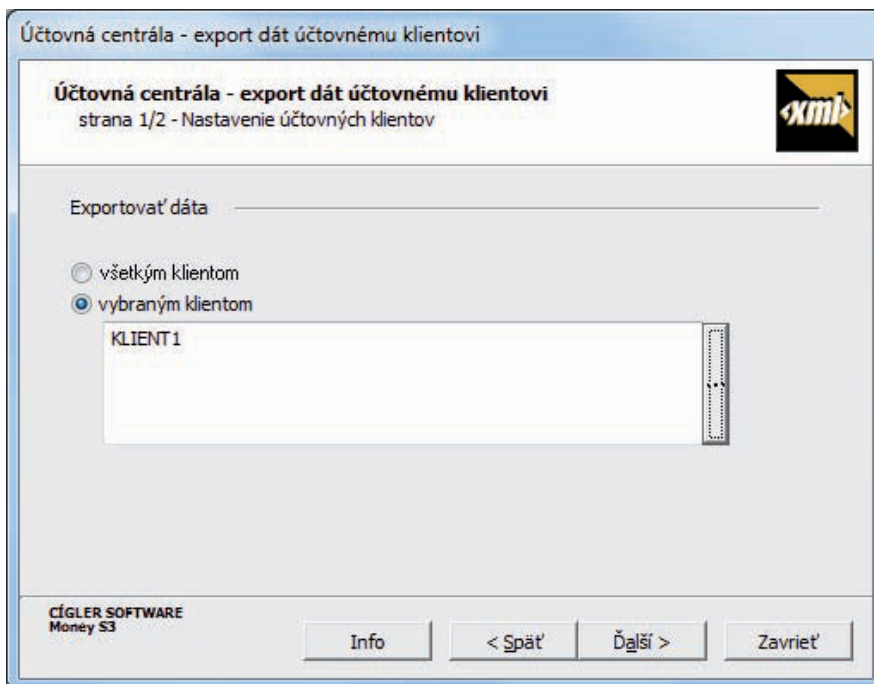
Účtovná centrála - export dát účtovnému klientovi

Účtovná centrála - export dát účtovnému klientovi
strana 1/2 - Nastavenie účtovných klientov

<xml>

Exportovať dáta

všetkým klientom
vybraným klientom

KLIENT1

...

CÍGLER SOFTWARE
Money S3

Info

< Späť

Ďalší >

Zavrieť